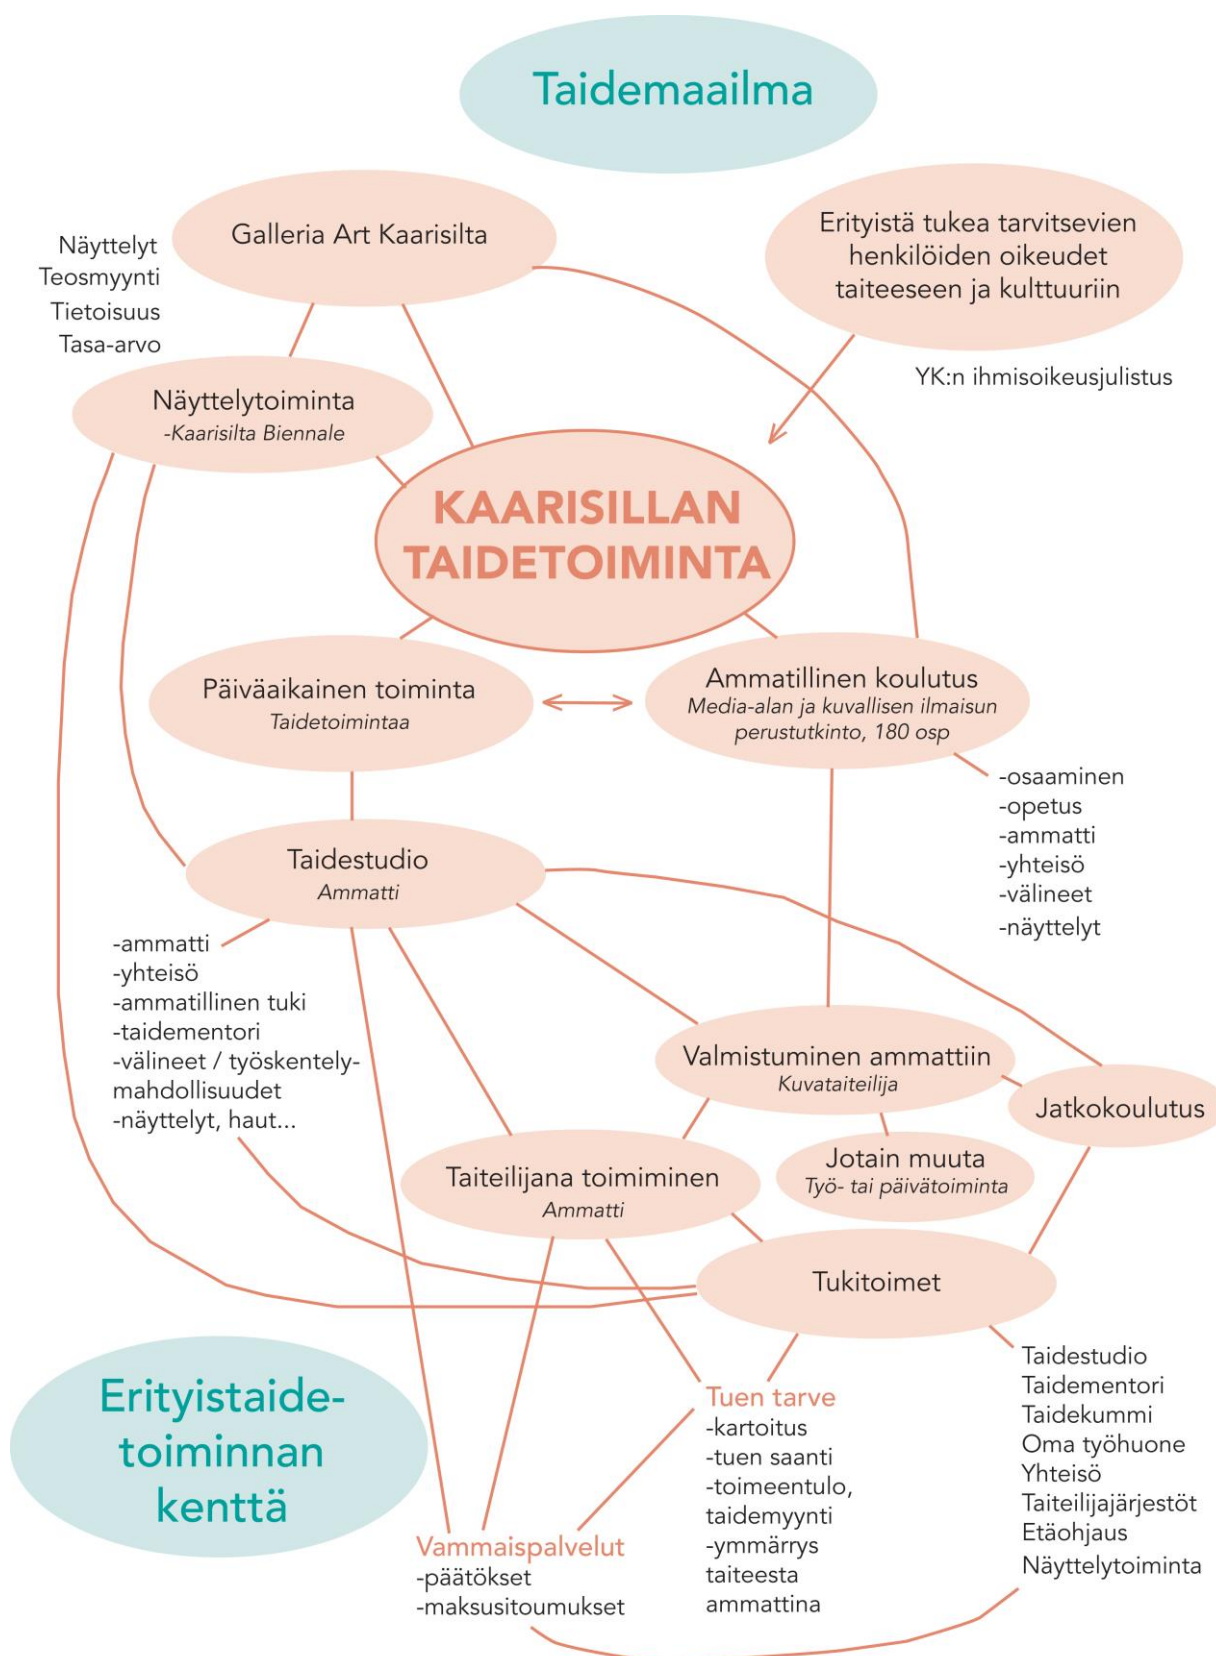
Taidemaailma

Näyttelyt
Teosmyynti
Tietoisuus
Tasa-arvo

Galleria Art Kaarisilta

Erityistä tukea tarvitsevien henkilöiden oikeudet taiteeseen ja kulttuuriin

YK:n ihmisoikeusjulistus

Näyttelytoiminta
-Kaarisilta Biennale

KAARISILLAN TAIDETOIMINTA

Päiväaikainen toiminta
Taidetoimintaa

Ammatillinen koulutus
Media-alan ja kuvallisen ilmaisun perustutkinto, 180 osp

-osaaminen
-opetus
-ammatti
-yhteisö
-välineet
-näyttelyt

Taidestudio
Ammatti

-ammatti
-yhteisö
-ammatillinen tuki
-taidementori
-välineet / työskentelymahdollisuudet
-näyttelyt, haut...

Valmistuminen ammattiin
Kuvataiteilija

Jatkokoulutus

Jotain muuta
Työ- tai päivätoiminta

Taiteilijana toimiminen
Ammatti

Tukitoimet

Erityistaidetoiminnan kenttä

Tuen tarve
-kartoitus
-tuen saanti
-toimeentulo, taidemyynti
-ymmärrys taiteesta ammattina

Taidestudio
Taidementori
Taidekummi
Oma työhuone
Yhteisö
Taiteilijajärjestöt
Etäohjaus
Näyttelytoiminta

Vammaispalvelut
-päätökset
-maksusitoumukset